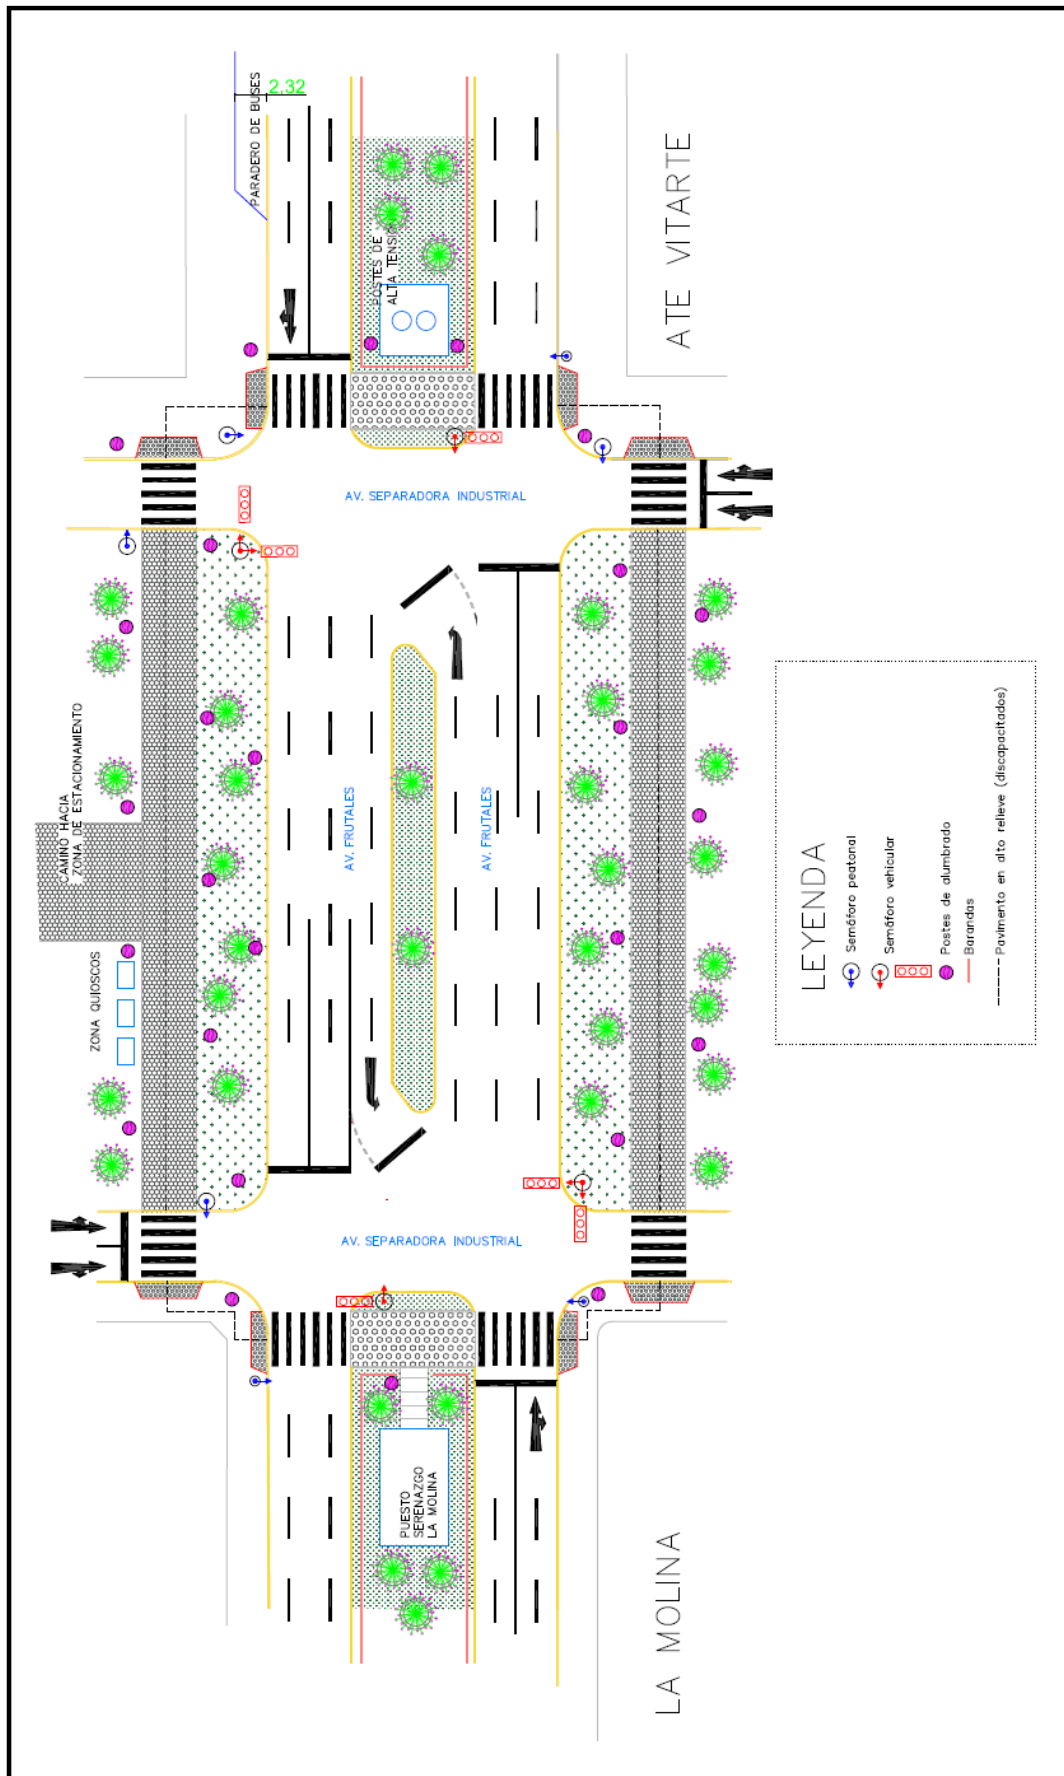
2.32
PARADERO DE BUSES
POSTES DE ALTA TENSIÓN
ATE VITARTE
AV. SEPARADORA INDUSTRIAL
CAMINO HACIA ZONA DE ESTACIONAMIENTO
AV. FRUTALES
AV. FRUTALES
ZONA QUIOSCOS
LEYENDA
Semáforo peatonal
Semáforo vehicular
Postes de alumbrado
Barandas
Pavimento en alto relieve (discapacitados)
AV. SEPARADORA INDUSTRIAL
PUESTO SERENAZGO LA MOLINA
LA MOLINA